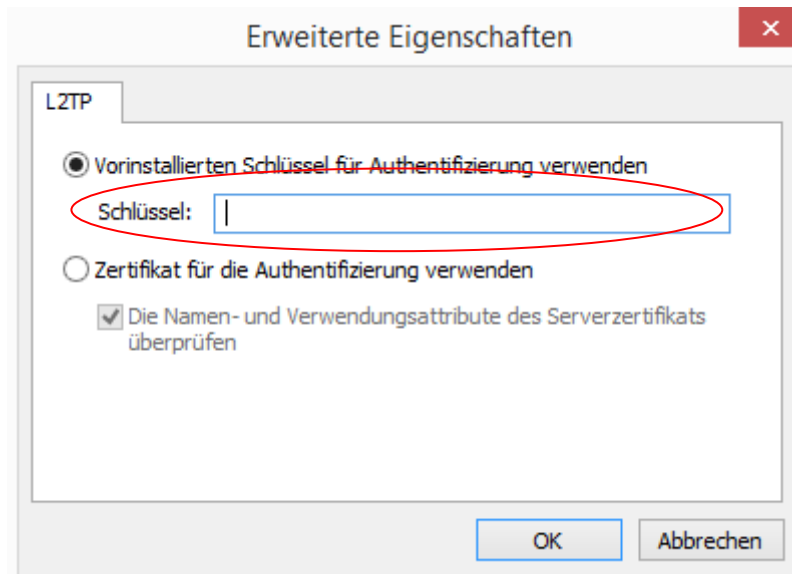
Erweiterte Eigenschaften

×

L2TP

Vorinstallierten Schlüssel für Authentifizierung verwenden

Schlüssel:

Zertifikat für die Authentifizierung verwenden

Die Namen- und Verwendungsattribute des Serverzertifikats überprüfen

OK

Abbrechen